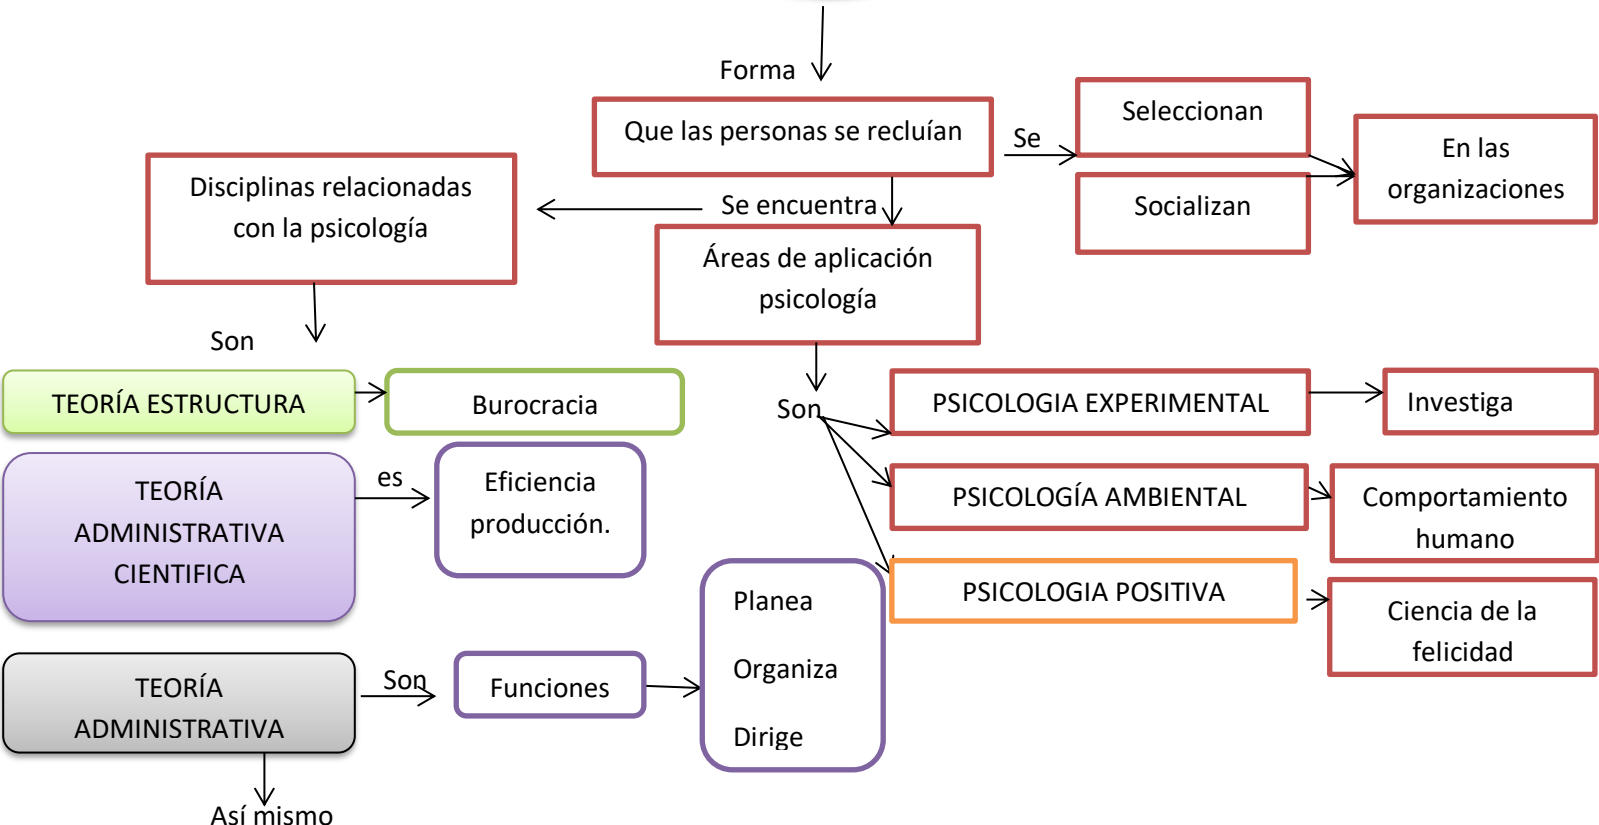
Forma

Que las personas se recluían

Se

Seleccionan

Socializan

En las organizaciones

Disciplinas relacionadas con la psicología

Se encuentra

Áreas de aplicación psicología

Son

TEORÍA ESTRUCTURA

Burocracia

Son

PSICOLOGIA EXPERIMENTAL

Investiga

TEORÍA ADMINISTRATIVA CIENTIFICA

es

Eficiencia producción.

PSICOLOGÍA AMBIENTAL

Comportamiento humano

PSICOLOGIA POSITIVA

Ciencia de la felicidad

Planea

Organiza

Dirige

TEORÍA ADMINISTRATIVA

Son

Funciones

Así mismo